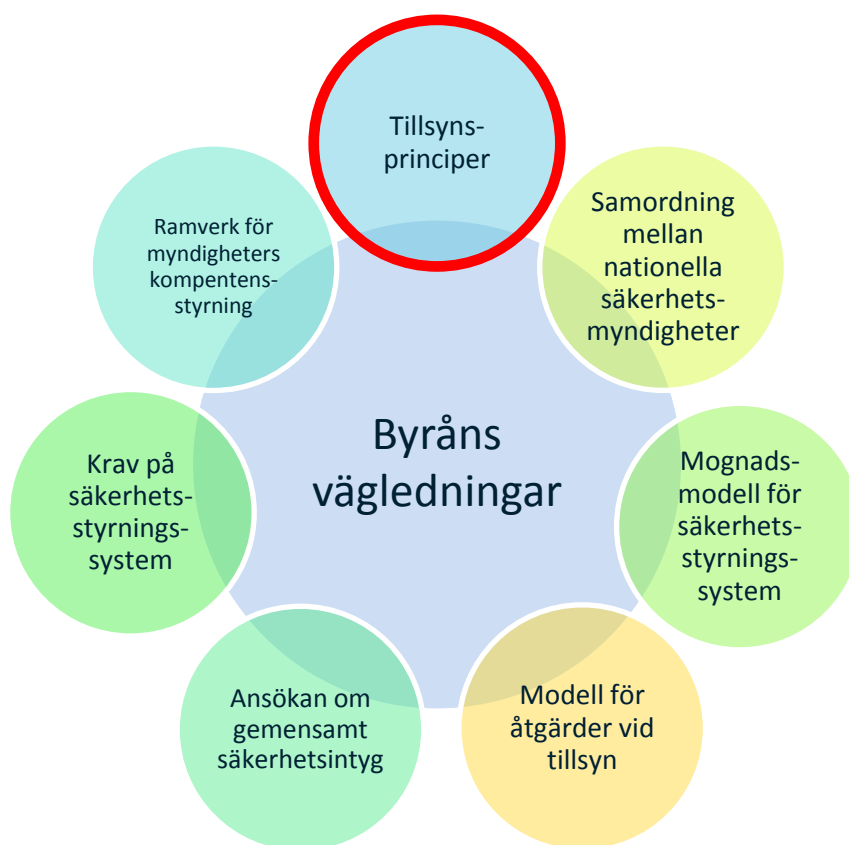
Tillsyns-principer

Samordning mellan nationella säkerhets-myndigheter

Mognads-modell för säkerhets-styrnings-system

Modell för åtgärder vid tillsyn

Ansökan om gemensamt säkerhetsintyg

Krav på säkerhets-styrnings-system

Ramverk för myndigheters kompentens-styrning

Byråns vägledningar